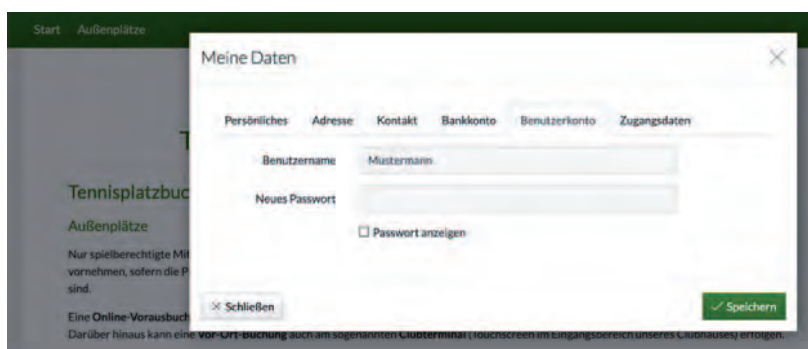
Start Außenplätze

Meine Daten

×

Persönliches Adresse Kontakt Bankkonto Benutzerkonto Zugangsdaten

Benutzername Mustermann

Neues Passwort

☐ Passwort anzeigen

× Schließen

✓ Speichern

T

Tennisplatzbuc

Außenplätze

Nur spielberechtigte Mi vornehmen, sofern die P sind.

Eine Online-Vorausbuch

Darüber hinaus kann eine Vor-Ort-Buchung auch am sogenannten Clubterminal (Touchscreen im Eingangsbereich unseres Clubhauses) erfolgen.